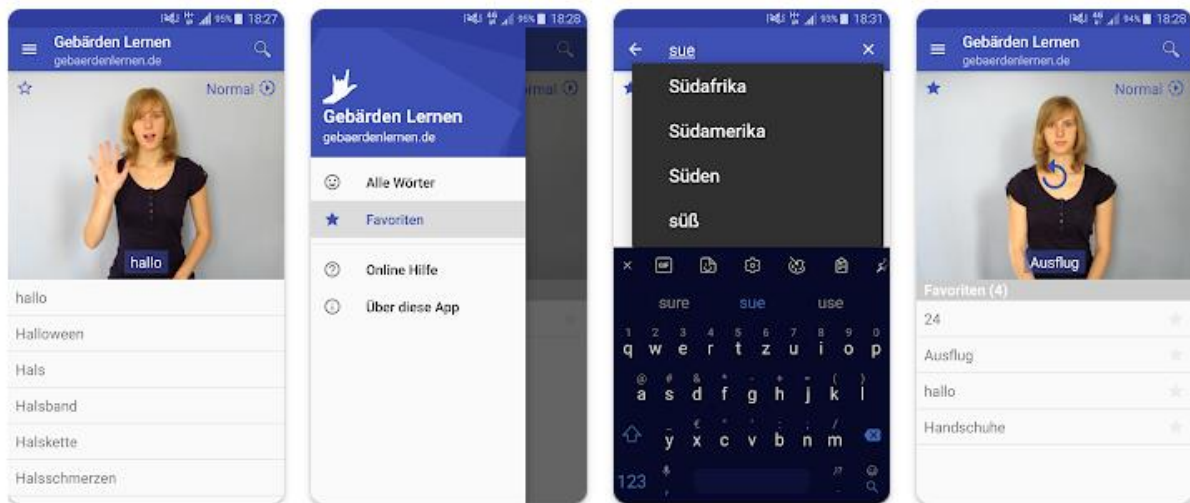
95% 18:27

Gebärden Lernen
gebaerdenlernen.de

Normal

hallo

hallo
Halloween
Hals
Halsband
Halskette
Halsschmerzen

95% 18:28

Gebärden Lernen
gebaerdenlernen.de

Alle Wörter
Favoriten
Online Hilfe
Über diese App

93% 18:31

sue

Südafrika
Südamerika
Süden
süß

sure sue use

1 2 3 4 5 6 7 8 9 0
q w e r t z u i o p
a s d f g h j k l
y x c v b n m
123

94% 18:28

Gebärden Lernen
gebaerdenlernen.de

Normal

Ausflug

Favoriten (4)
24
Ausflug
hallo
Handschuhe